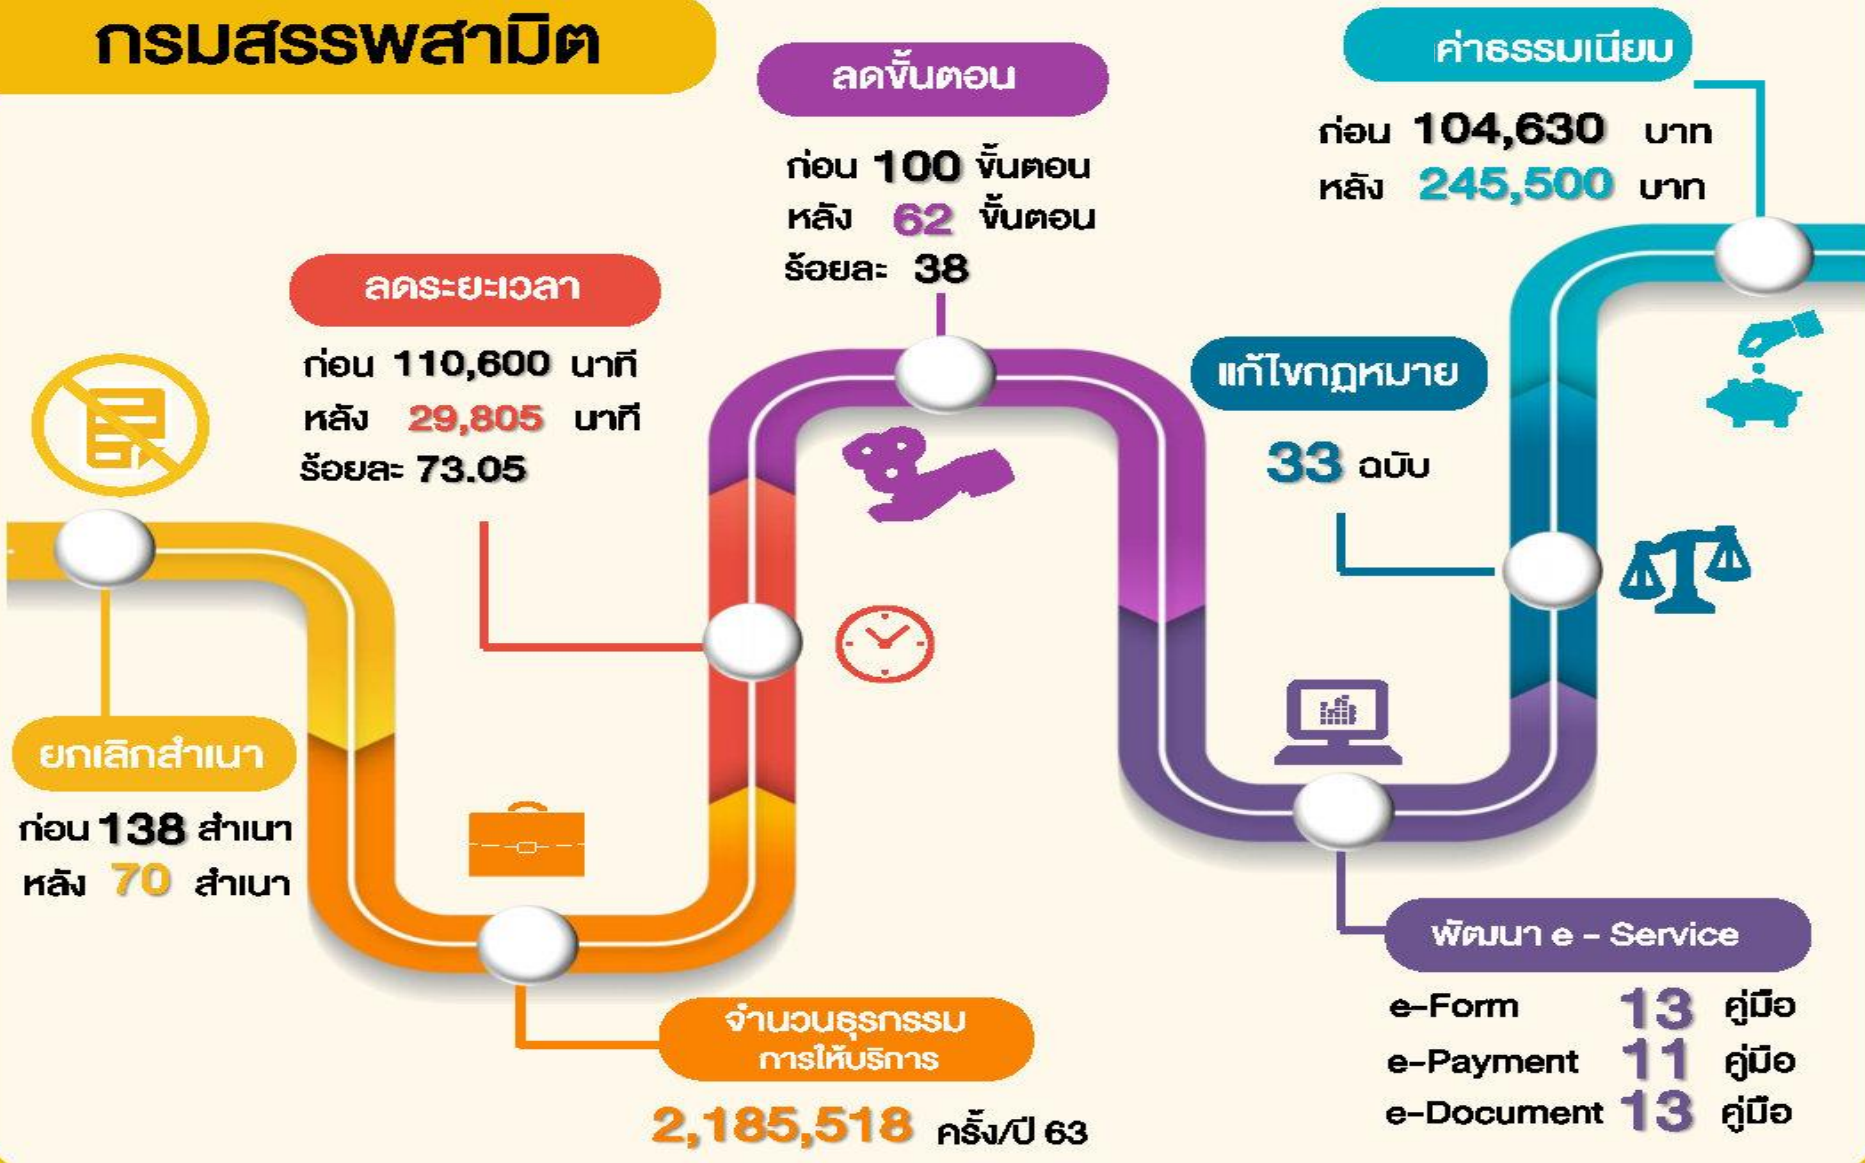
กรมสรรพสามิต

ลดขั้นตอน
ก่อน 100 ขั้นตอน
หลัง 62 ขั้นตอน
ร้อยละ 38

ค่าธรรมเนียม
ก่อน 104,630 บาท
หลัง 245,500 บาท

ลดระยะเวลา
ก่อน 110,600 นาที
หลัง 29,805 นาที
ร้อยละ 73.05

แก้ไขกฎหมาย
33 ฉบับ

ยกเลิกสำเนา
ก่อน 138 สำเนา
หลัง 70 สำเนา

จำนวนธุรกรรม การให้บริการ
2,185,518 ครั้ง/ปี 63

พัฒนา e - Service
e-Form 13 คู่มือ
e-Payment 11 คู่มือ
e-Document 13 คู่มือ